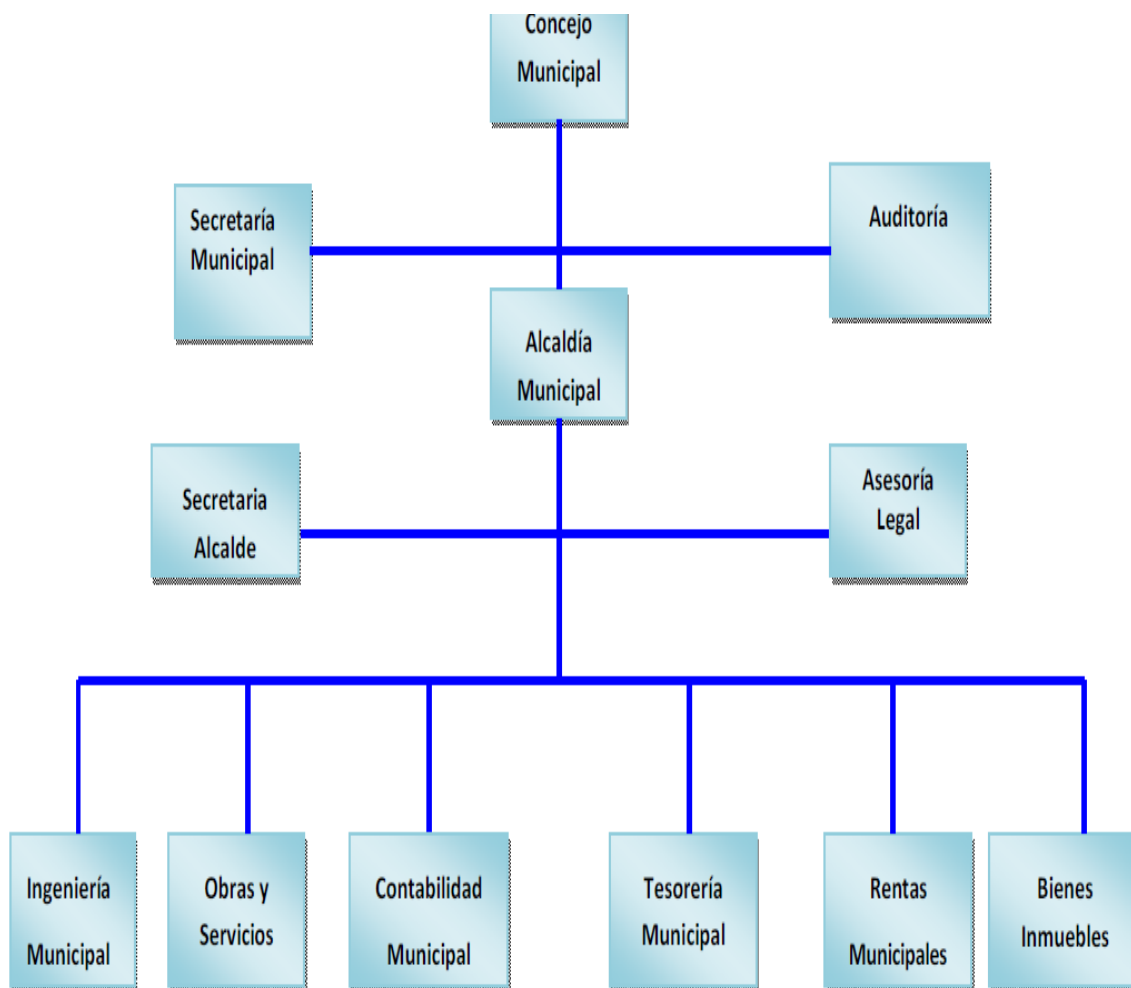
Concejo Municipal

Secretaría Municipal

Auditoría

Alcaldía Municipal

Secretaria Alcalde

Asesoría Legal

Ingeniería Municipal

Obras y Servicios

Contabilidad Municipal

Tesorería Municipal

Rentas Municipales

Bienes Inmuebles